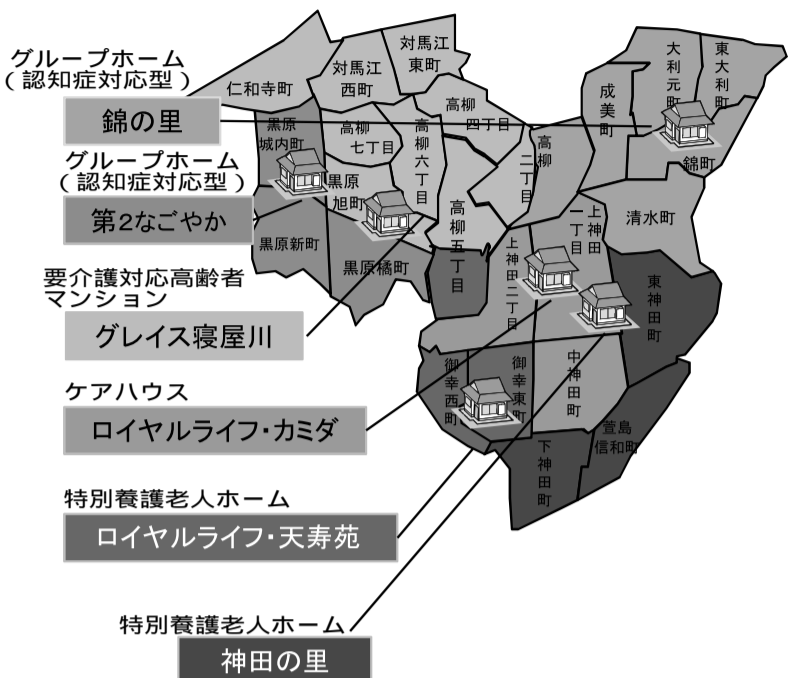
グループホーム
（認知症対応型）

錦の里

グループホーム
（認知症対応型）

第2なごやか

要介護対応高齢者
マンション

グレイス寝屋川

ケアハウス

ロイヤルライフ・カミダ

特別養護老人ホーム

ロイヤルライフ・天寿苑

特別養護老人ホーム

神田の里

仁和寺町

対馬江西町

対馬江東町

高柳

高柳四丁目

成美町

大利元町

東大利町

錦町

黒原城内町

高柳七丁目

高柳六丁目

高柳二丁目

黒原旭町

高柳五丁目

上神田一丁目

清水町

黒原新町

黒原橋町

上神田二丁目

東神田町

御幸西町

御幸東町

中神田町

下神田町

菅島信和町